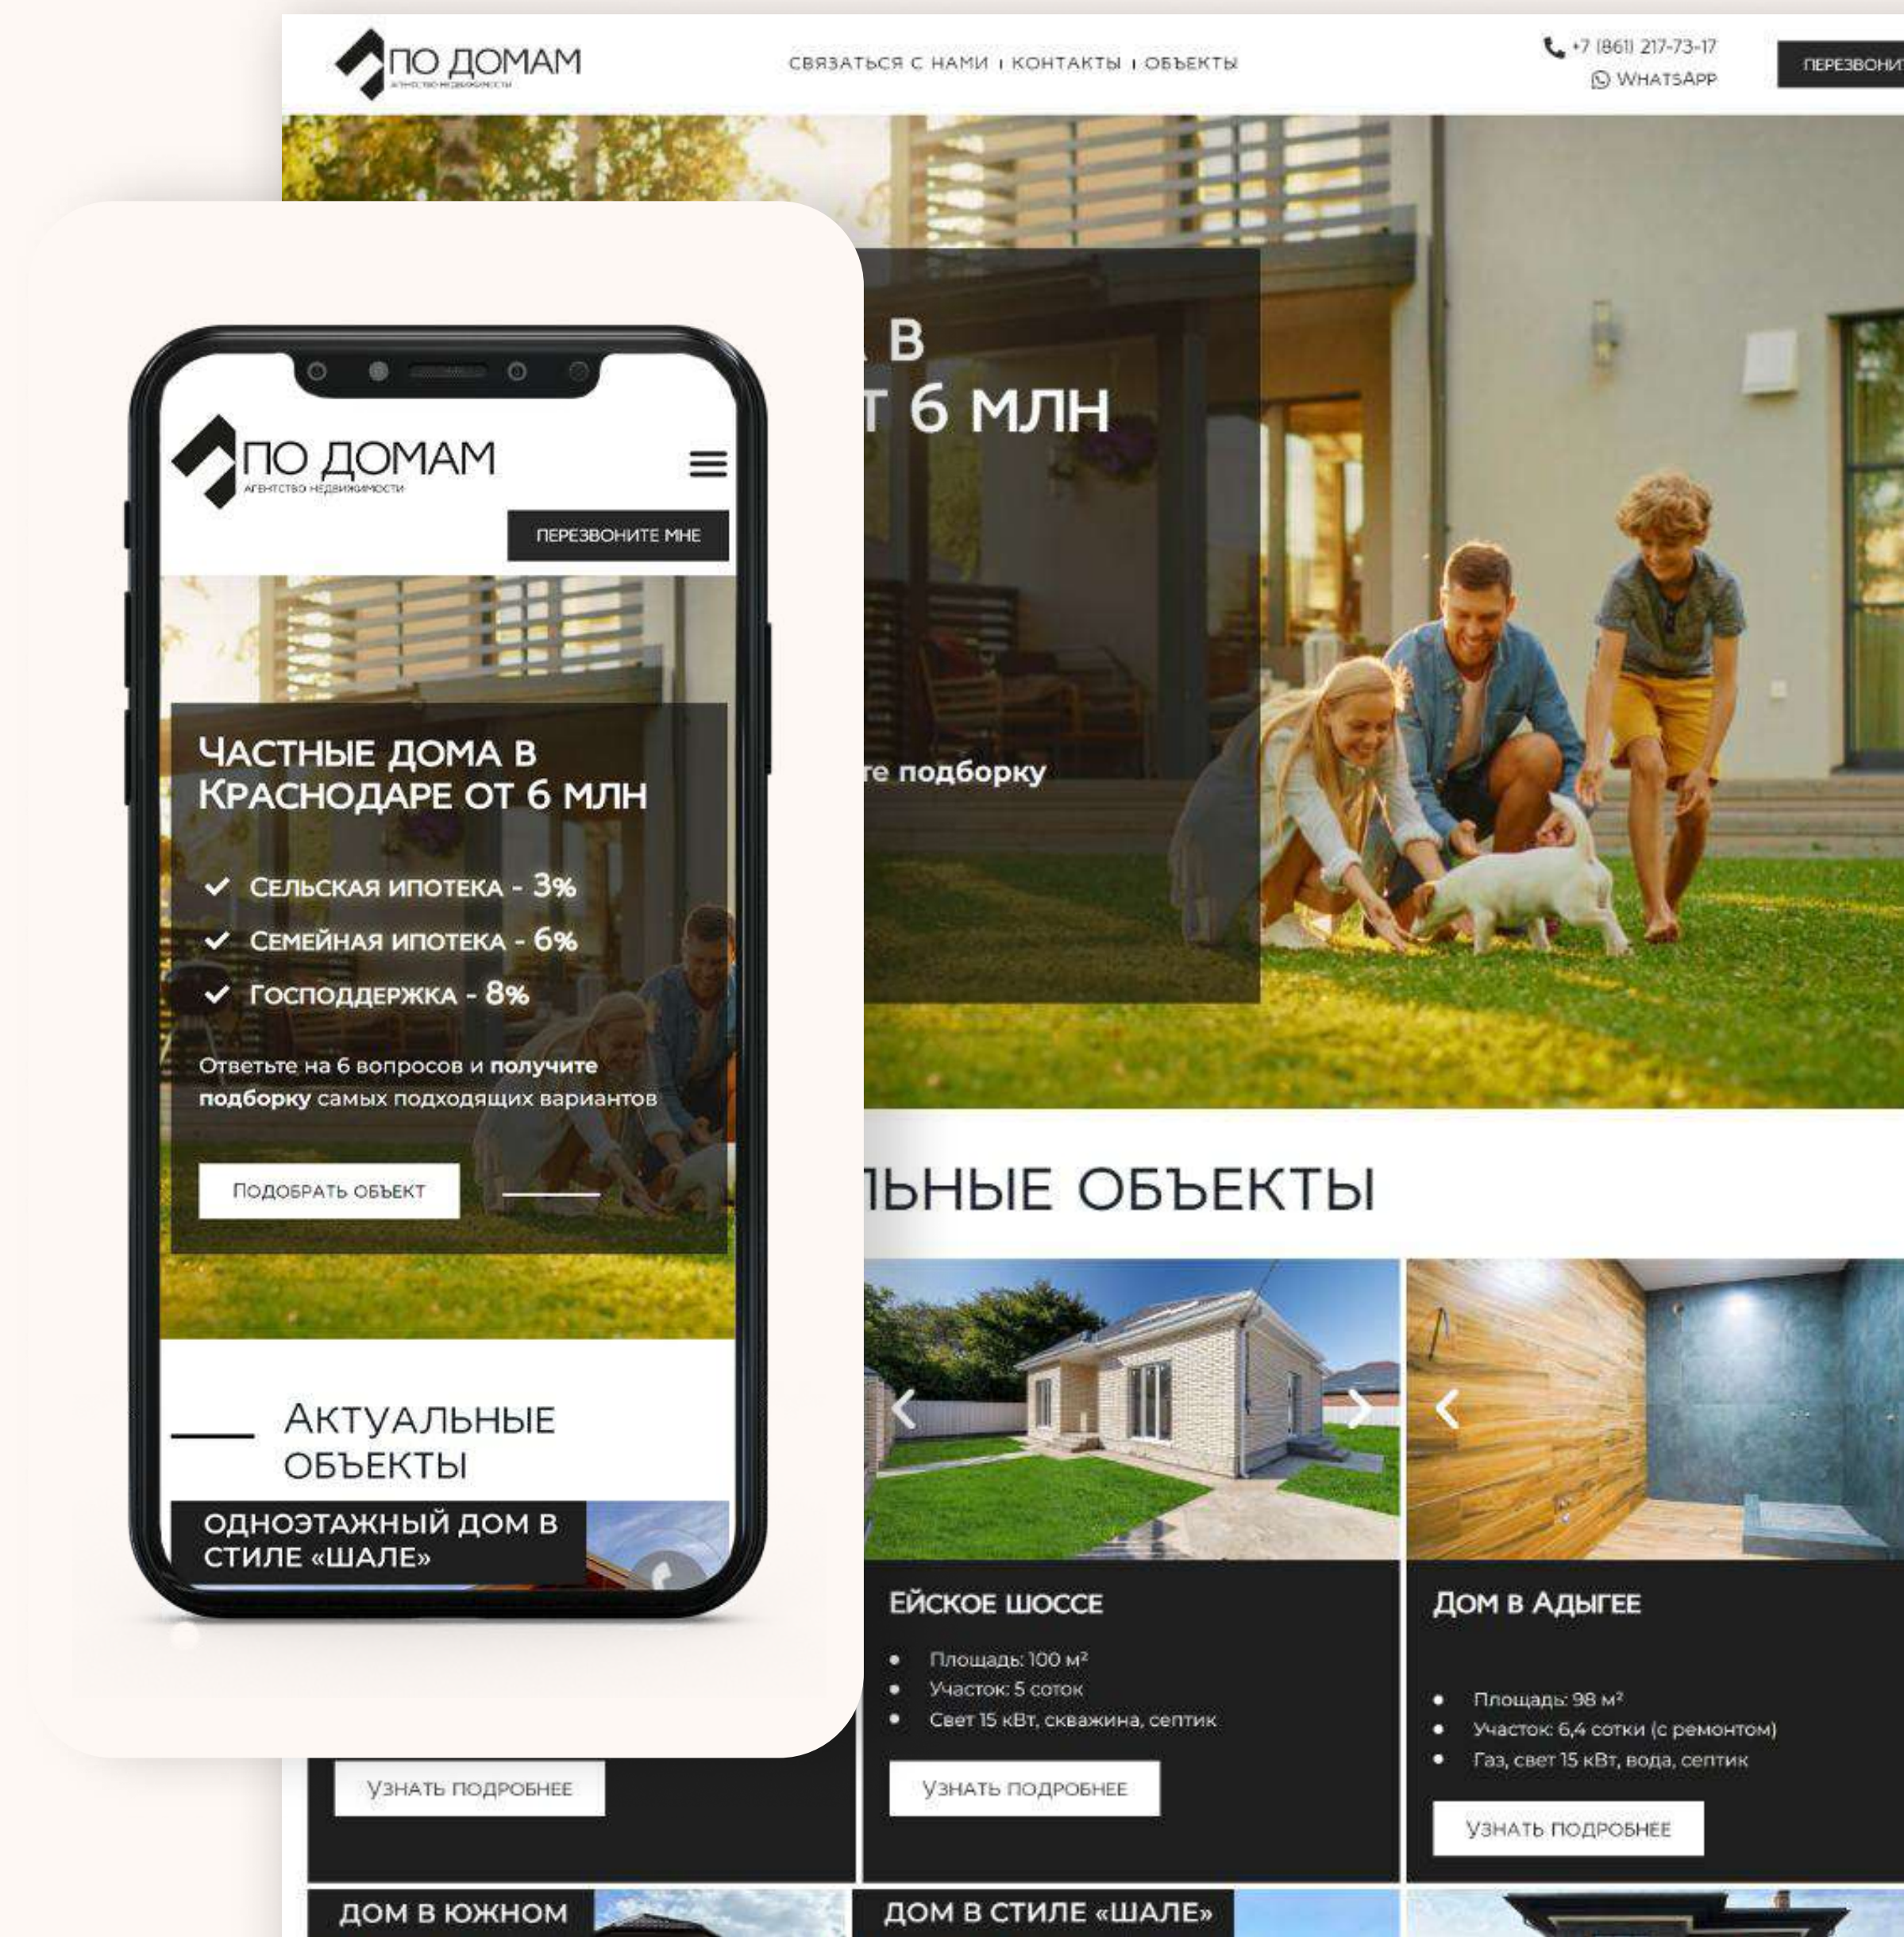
ПО ДОМАМ
АГЕНТСТВО НЕДВИЖИМОСТИ

СВЯЗАТЬСЯ С НАМИ | КОНТАКТЫ | ОБЪЕКТЫ

+7 (861) 217-73-17
WHATSAPP

ПЕРЕЗВОНИТ

В
Т 6 МЛН

те подборку

ЛЬНЫЕ ОБЪЕКТЫ

ЕЙСКОЕ ШОССЕ
- Площадь: 100 м²
- Участок: 5 соток
- Свет 15 кВт, скважина, септик

УЗНАТЬ ПОДРОБНЕЕ

ДОМ В АДЫГЕЕ
- Площадь: 98 м²
- Участок: 6,4 сотки (с ремонтом)
- Газ, свет 15 кВт, вода, септик

УЗНАТЬ ПОДРОБНЕЕ

УЗНАТЬ ПОДРОБНЕЕ

ДОМ В ЮЖНОМ

ДОМ В СТИЛЕ «ШАЛЕ»

ПО ДОМАМ
АГЕНТСТВО НЕДВИЖИМОСТИ

ПЕРЕЗВОНИТЕ МНЕ

ЧАСТНЫЕ ДОМА В КРАСНОДАРЕ ОТ 6 МЛН

✓ СЕЛЬСКАЯ ИПОТЕКА - 3%
✓ СЕМЕЙНАЯ ИПОТЕКА - 6%
✓ ГОСПОДДЕРЖКА - 8%

Ответьте на 6 вопросов и **получите подборку** самых подходящих вариантов

ПОДОБРАТЬ ОБЪЕКТ

АКТУАЛЬНЫЕ ОБЪЕКТЫ

ОДНОЭТАЖНЫЙ ДОМ В СТИЛЕ «ШАЛЕ»